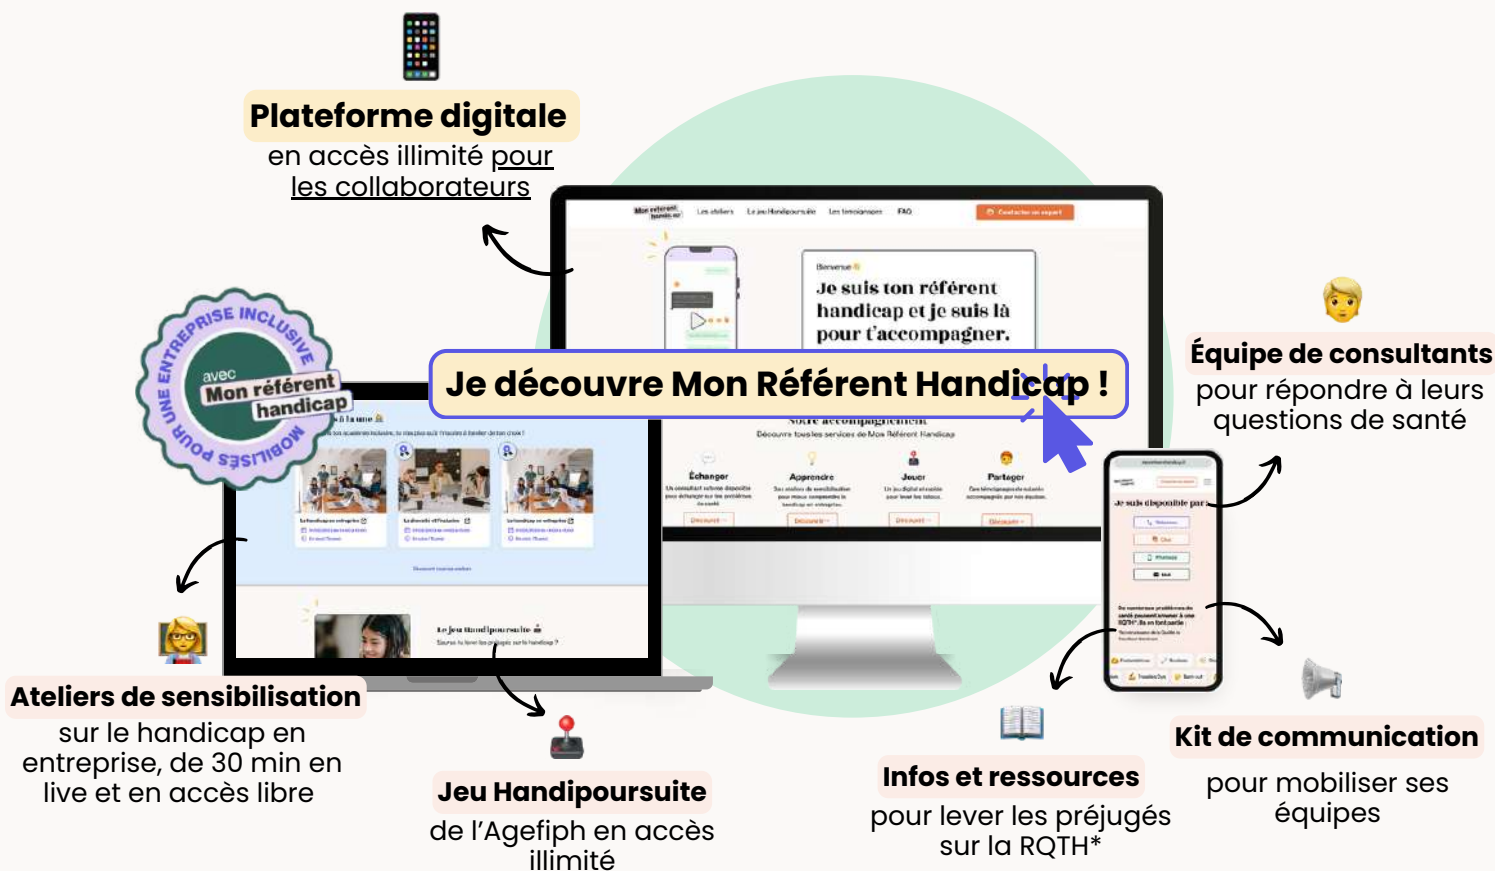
Plateforme digitale
en accès illimité pour les collaborateurs

Mon référent handicap
Les ateliers Le jeu Handipoursuite Les témoignages FAQ
Contacter un expert

Bienvenue
Je suis ton référent handicap et je suis là pour t'accompagner.

Je découvre Mon Référent Handicap !

Notre accompagnement
Découvre tous les services de Mon Référent Handicap

Échanger
Apprendre
Jouer
Partager

UNE ENTREPRISE INCLUSIVE
avec
Mon référent handicap
MOBILISÉS POUR

Le jeu Handipoursuite

Équipe de consultants
pour répondre à leurs questions de santé

Je suis disponible par :

Ateliers de sensibilisation
sur le handicap en entreprise, de 30 min en live et en accès libre

Jeu Handipoursuite
de l'Agefiph en accès illimité

Infos et ressources
pour lever les préjugés sur la RQTH*

Kit de communication
pour mobiliser ses équipes